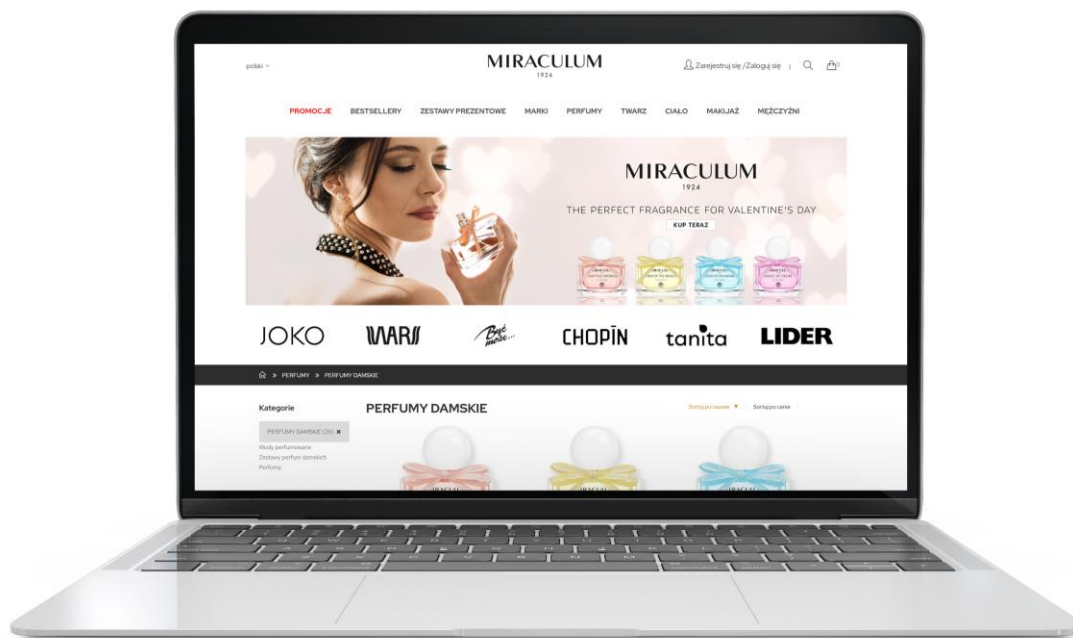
polski

MIRACULUM
1924

Zarejestruj się / Zaloguj się

PROMOCJE BESTSELLERY ZESTAWY PREZENTOWE MARKI PERFUMY TWARZ CIAŁO MAKIJAŻ MĘŻCZYŹNI

MIRACULUM
1924

THE PERFECT FRAGRANCE FOR VALENTINE'S DAY

KUP TERAZ

JOKO WARS Być może... CHOPIN tanita LIDER

PERFUMY » PERFUMY DAMSKIE

Kategorie

PERFUMY DAMSKIE

Sortuj po nazwie Sortuj po cenie

PERFUMY DAMSKIE (26)

Wody perfumowane
Zestawy perfum damskich
Perfumy